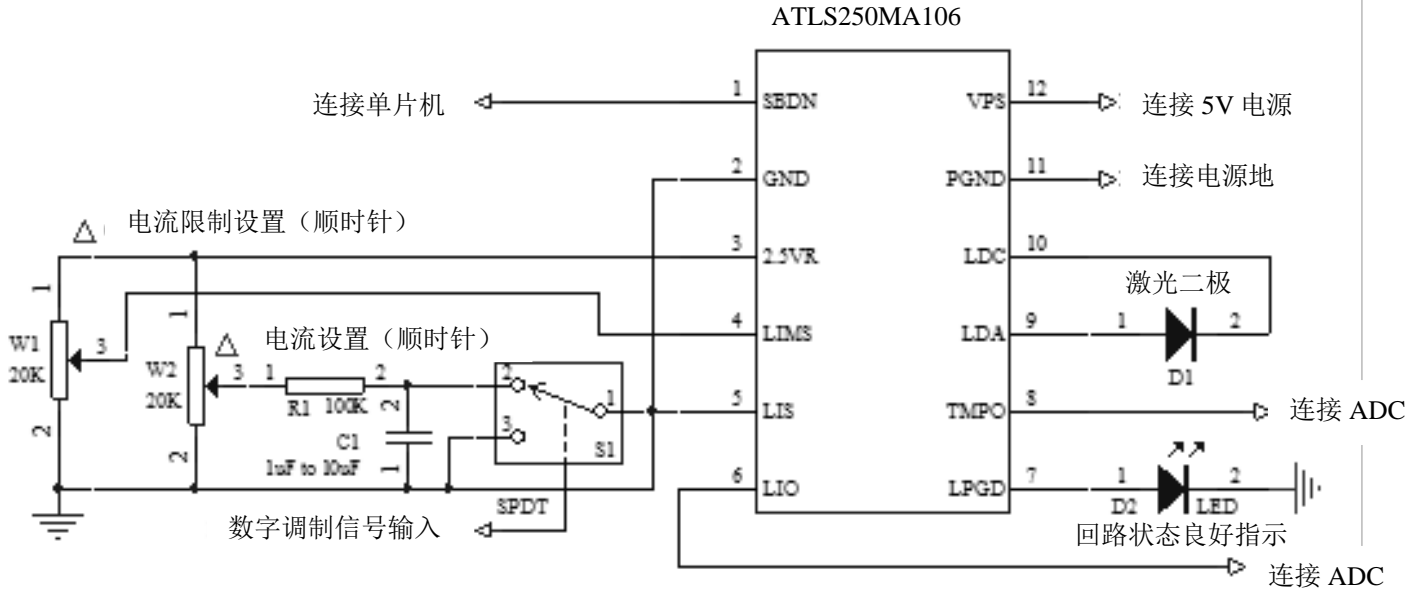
ATLS250MA106

连接单片机

1 SBDN
2 GND
3 2.5VR
4 LIMS
5 LIS
6 LIO

VPS 12
PGND 11
LDC 10
LDA 9
TMPO 8
LPGD 7

连接 5V 电源
连接电源地
激光二极
连接 ADC
回路状态良好指示
连接 ADC

电流限制设置（顺时针）
电流设置（顺时针）

W1 20K
W2 20K
R1 100K
C1 1uF to 10uF
S1
SPDT
D1
D2 LED

数字调制信号输入